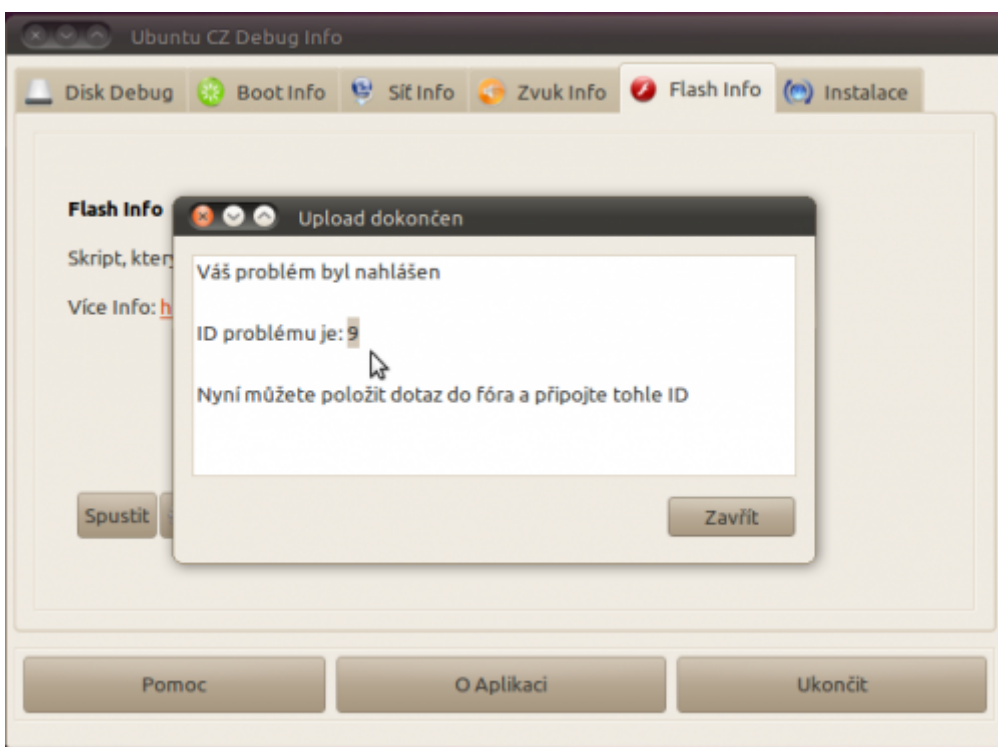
Ubuntu CZ Debug Info

Disk Debug
Boot Info
Síť Info
Zvuk Info
Flash Info
Instalace

Flash Info

Skript, kter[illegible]

Více Info: h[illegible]

Spustit

Upload dokončen

Váš problém byl nahlášen

ID problému je: 9

Nyní můžete položit dotaz do fóra a připojte tohle ID

Zavřít

Pomoc
O Aplikaci
Ukončit